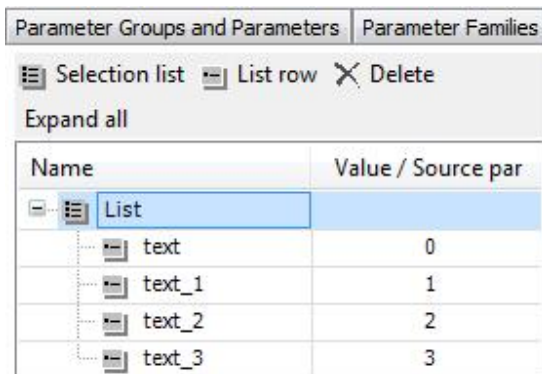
Parameter Groups and Parameters | Parameter Families

Selection list List row Delete

Expand all

| Name | Value / Source par |
|---|---|
| List | |
| text | 0 |
| text_1 | 1 |
| text_2 | 2 |
| text_3 | 3 |